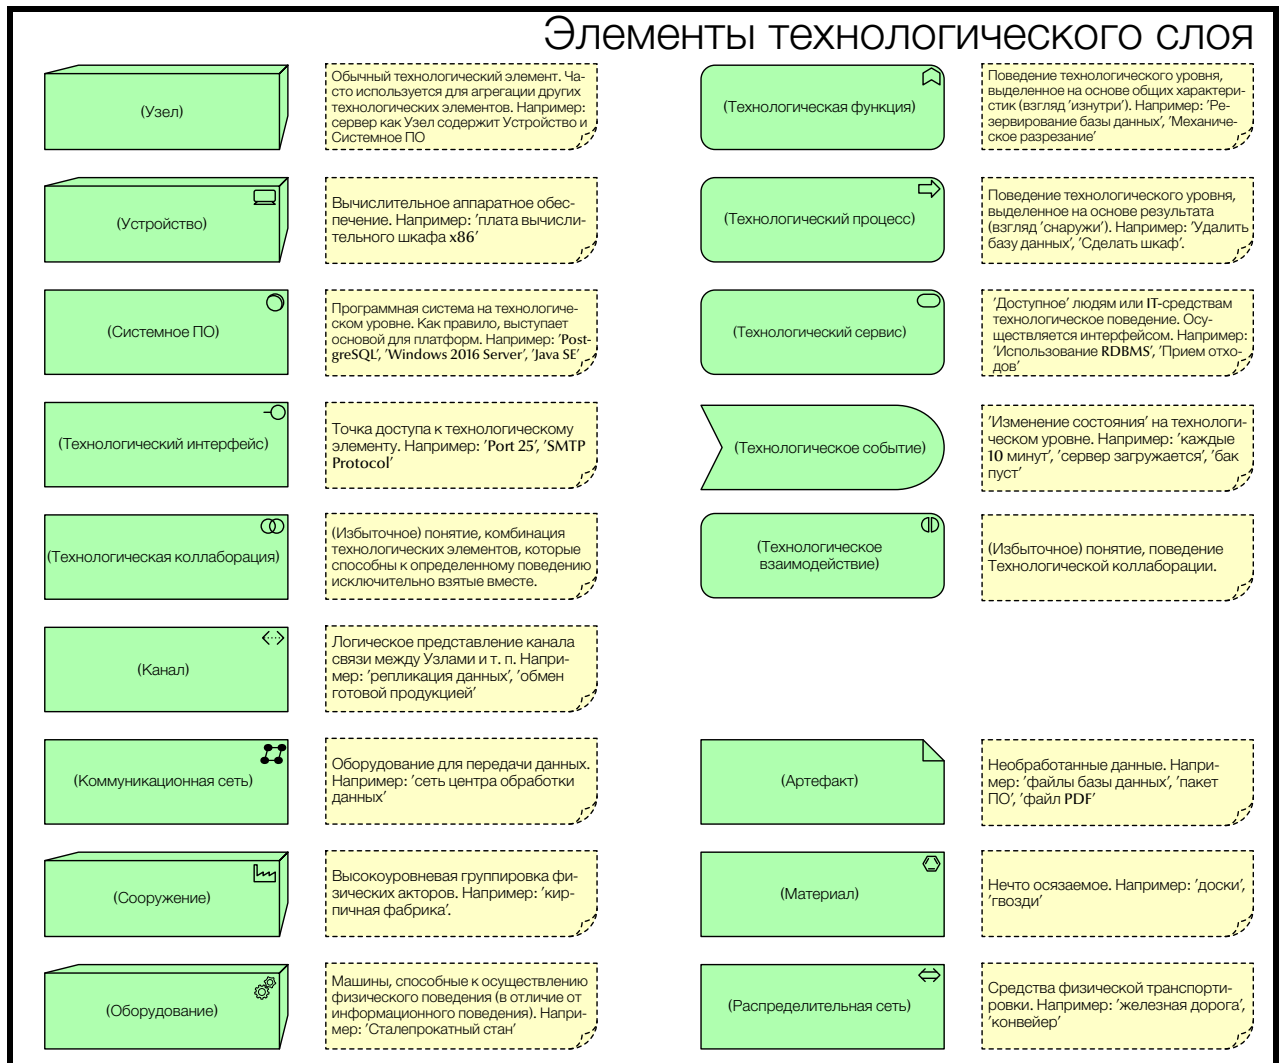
Элементы технологического слоя

(Узел)

Обычный технологический элемент. Часто используется для агрегации других технологических элементов. Например: сервер как Узел содержит Устройство и Системное ПО

(Устройство)

Вычислительное аппаратное обеспечение. Например: 'плата вычислительного шкафа x86'

(Системное ПО)

Программная система на технологическом уровне. Как правило, выступает основой для платформ. Например: 'PostgreSQL', 'Windows 2016 Server', 'Java SE'

(Технологический интерфейс)

Точка доступа к технологическому элементу. Например: 'Port 25', 'SMTP Protocol'

(Технологическая коллаборация)

(Избыточное) понятие, комбинация технологических элементов, которые способны к определенному поведению исключительно взятые вместе.

(Канал)

Логическое представление канала связи между Узлами и т. п. Например: 'репликация данных', 'обмен готовой продукцией'

(Коммуникационная сеть)

Оборудование для передачи данных. Например: 'сеть центра обработки данных'

(Сооружение)

Высокоуровневая группировка физических акторов. Например: 'кирпичная фабрика'.

(Оборудование)

Машины, способные к осуществлению физического поведения (в отличие от информационного поведения). Например: 'Сталепрокатный стан'

(Технологическая функция)

Поведение технологического уровня, выделенное на основе общих характеристик (взгляд 'изнутри'). Например: 'Резервирование базы данных', 'Механическое разрезание'

(Технологический процесс)

Поведение технологического уровня, выделенное на основе результата (взгляд 'снаружи'). Например: 'Удалить базу данных', 'Сделать шкаф'.

(Технологический сервис)

'Доступное' людям или IT-средствам технологическое поведение. Осуществляется интерфейсом. Например: 'Использование RDBMS', 'Прием отходов'

(Технологическое событие)

'Изменение состояния' на технологическом уровне. Например: 'каждые 10 минут', 'сервер загружается', 'бак пуст'

(Технологическое взаимодействие)

(Избыточное) понятие, поведение Технологической коллаборации.

(Артефакт)

Необработанные данные. Например: 'файлы базы данных', 'пакет ПО', 'файл PDF'

(Материал)

Нечто осязаемое. Например: 'доски', 'гвозди'

(Распределительная сеть)

Средства физической транспортировки. Например: 'железная дорога', 'конвейер'